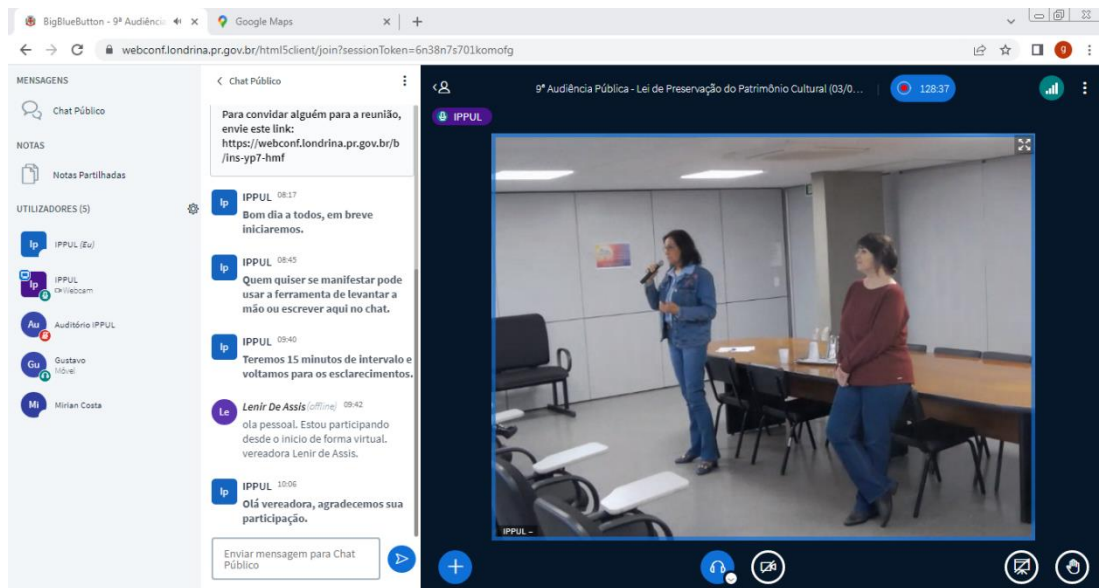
BigBlueButton - 9ª Audiênci ×
Google Maps ×
+
webconf.londrina.pr.gov.br/html5client/join?sessionToken=6n38n7s701komofg

MENSAGENS
Chat Público
NOTAS
Notas Partilhadas
UTILIZADORES (5)
Ip IPPUL (Eu)
Ip IPPUL Webcam
Au Auditório IPPUL
Gu Gustavo Móvel
Mi Mirian Costa

< Chat Público

Para convidar alguém para a reunião, envie este link: https://webconf.londrina.pr.gov.br/b/ins-yp7-hmf

Ip IPPUL 08:17
Bom dia a todos, em breve iniciaremos.

Ip IPPUL 08:45
Quem quiser se manifestar pode usar a ferramenta de levantar a mão ou escrever aqui no chat.

Ip IPPUL 09:40
Teremos 15 minutos de intervalo e voltamos para os esclarecimentos.

Le Lenir De Assis (offline) 09:42
ola pessoal. Estou participando desde o inicio de forma virtual. vereadora Lenir de Assis.

Ip IPPUL 10:06
Olá vereadora, agradecemos sua participação.

Enviar mensagem para Chat Público

9ª Audiência Pública - Lei de Preservação do Patrimônio Cultural (03/0...
128:37
IPPUL
IPPUL –